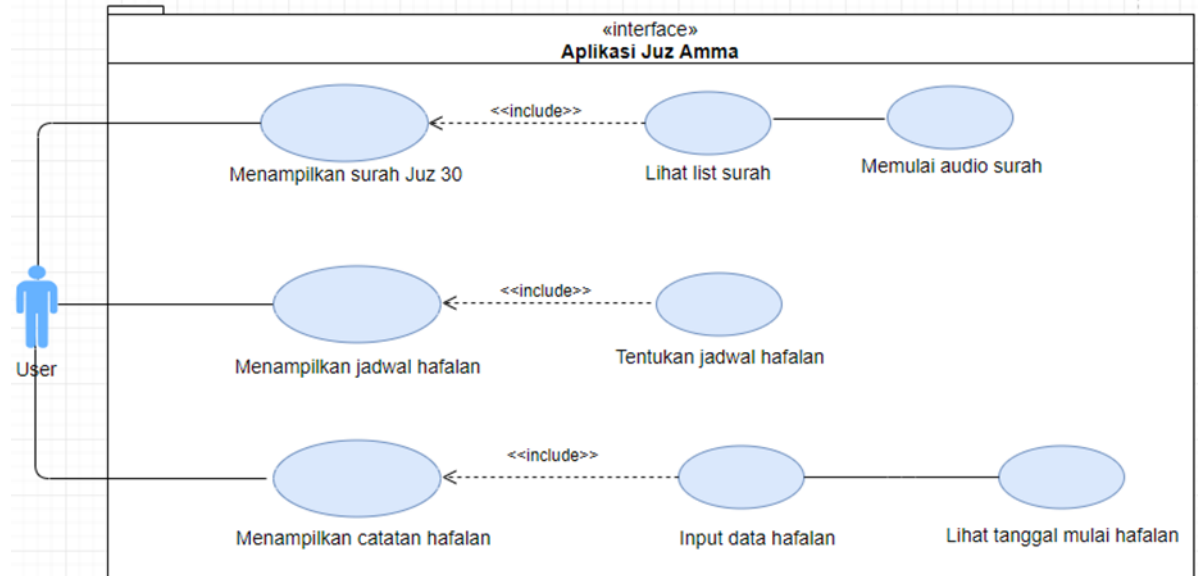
«interface»
Aplikasi Juz Amma

<<include>>

Menampilkan surah Juz 30

Lihat list surah

Memulai audio surah

<<include>>

User

Menampilkan jadwal hafalan

Tentukan jadwal hafalan

<<include>>

Menampilkan catatan hafalan

Input data hafalan

Lihat tanggal mulai hafalan